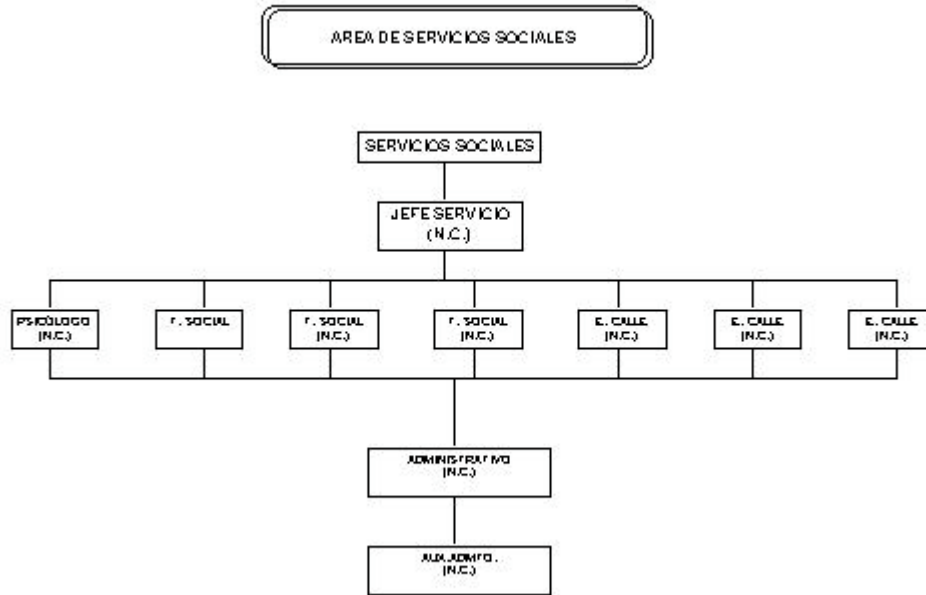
AREA DE SERVICIOS SOCIALES

SERVICIOS SOCIALES

JEFE SERVICIO
(N.C.)

PSICOLOGO
(N.C.)

T. SOCIAL

T. SOCIAL
(N.C.)

T. SOCIAL
(N.C.)

E. CALLE
(N.C.)

E. CALLE
(N.C.)

E. CALLE
(N.C.)

ADMINISTRATIVO
(N.C.)

AUX.ADMTO.
(N.C.)